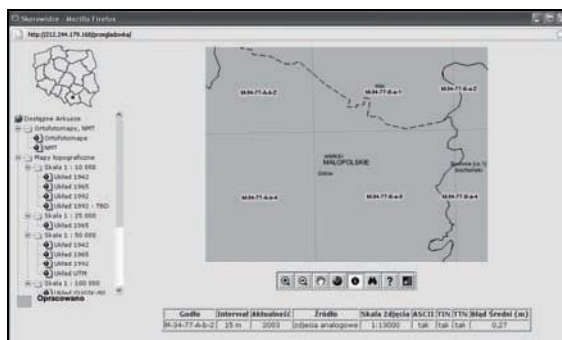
Skorowidze - Mozilla Firefox

http://212.244.179.168/przegladowka/

Dostępne Arkusze
Ortofotomapy, NMT
Ortofotomapa
NMT
Mapy topograficzne
Skala 1 : 10 000
Układ 1942
Układ 1965
Układ 1992
Układ 1992 - TBD
Skala 1 : 25 000
Układ 1965
Skala 1 : 50 000
Układ 1942
Układ 1965
Układ 1992
Układ UTM
Skala 1 : 100 000
Układ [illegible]

Opracowano

M-34-77-A-b-2
M-34-77-A-a-1
M-34-77-A-b-1
M-34-77-A-a-4
M-34-77-B-a-3
M-34-77-B-a-4
MAŁOPOLSKIE

| Godło | Interwał | Aktualność | Źródło | Skala Zdjęcia | ASCII | TIN | TIN | Błąd Średni (m) |
|---|---|---|---|---|---|---|---|---|
| M-34-77-A-b-2 | 15 m | 2003 | zdjęcia analogowe | 1:13000 | tak | tak | tak | 0,27 |